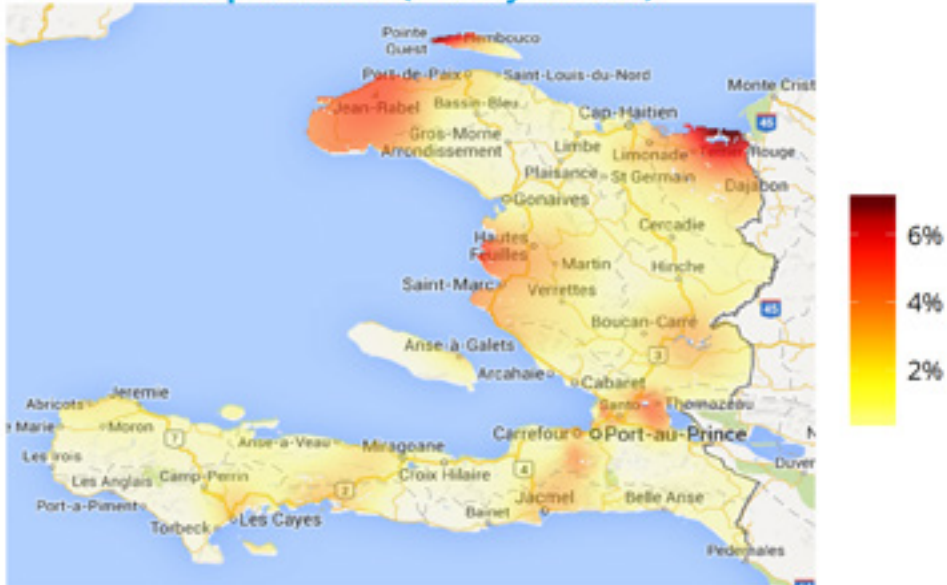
Pointe Ouest
Bombouco
Port-de-Paix
Saint-Louis-du-Nord
Monte Crist
Jean-Rabel
Bassin-Bleu
Cap-Haitien
45
Gros-Morne
Arrondissement
Limbe
Limonade
Rouge
Plaisance
St Germain
Dajabon
Gonaives
Cercadie
Hautes Feuilles
Martin
Hinche
Saint-Marc
Verrettes
45
Boucan-Carre
Anse-à-Galets
3
Arcahaie
Cabaret
Jeremie
Abricots
Santo
Thomazeau
Marie
Moron
7
Anse-a-Veau
Miragoane
Carrefour
Port-au-Prince
Les Irois
Croix Hilaire
Duver
Les Anglais
Camp-Perrin
2
4
Port-a-Piment
Jacmel
Belle Anse
Bainet
Torbeck
Les Cayes
Pedernales
6%
4%
2%